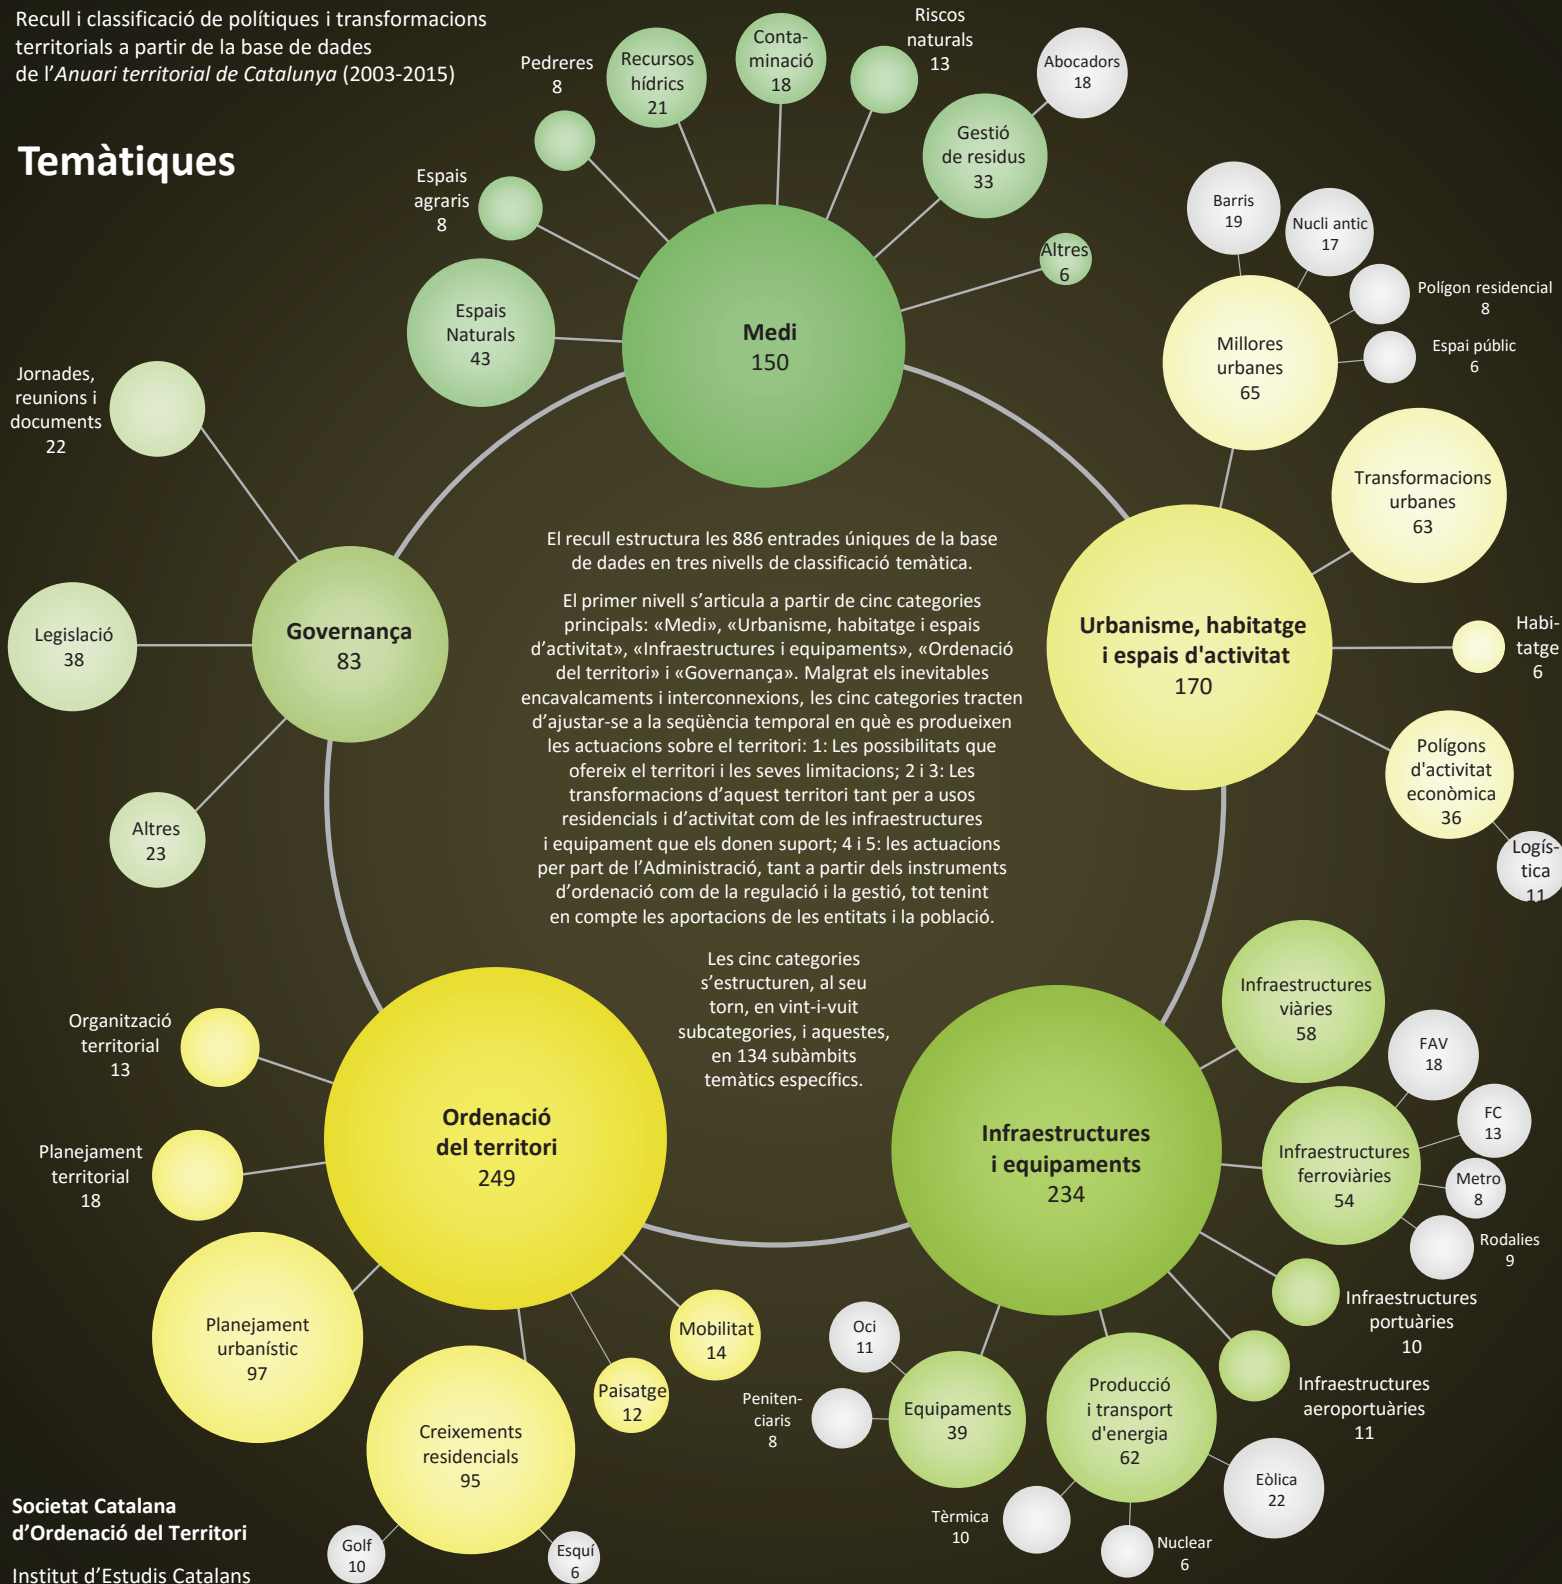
Recull i classificació de polítiques i transformacions territorials a partir de la base de dades de l'*Anuari territorial de Catalunya* (2003-2015)

Temàtiques

Pedreres 8
Recursos hídrics 21
Conta-minació 18
Riscos naturals 13
Abocadors 18
Gestió de residus 33
Espais agraris 8
Altres 6
Espais Naturals 43
Medi 150

Barris 19
Nucli antic 17
Polígon residencial 8
Espai públic 6
Millores urbanes 65
Transformacions urbanes 63
Habi-tatge 6
Urbanisme, habitatge i espais d'activitat 170
Polígons d'activitat econòmica 36
Logís-tica 11

Jornades, reunions i documents 22
Legislació 38
Governança 83
Altres 23

El recull estructura les 886 entrades úniques de la base de dades en tres nivells de classificació temàtica.

El primer nivell s'articula a partir de cinc categories principals: «Medi», «Urbanisme, habitatge i espais d'activitat», «Infraestructures i equipaments», «Ordenació del territori» i «Governança». Malgrat els inevitables encavalcaments i interconnexions, les cinc categories tracten d'ajustar-se a la seqüència temporal en què es produeixen les actuacions sobre el territori: 1: Les possibilitats que ofereix el territori i les seves limitacions; 2 i 3: Les transformacions d'aquest territori tant per a usos residencials i d'activitat com de les infraestructures i equipament que els donen suport; 4 i 5: les actuacions per part de l'Administració, tant a partir dels instruments d'ordenació com de la regulació i la gestió, tot tenint en compte les aportacions de les entitats i la població.

Les cinc categories s'estructuren, al seu torn, en vint-i-vuit subcategories, i aquestes, en 134 subàmbits temàtics específics.

Infraestructures viàries 58
FAV 18
FC 13
Infraestructures ferroviàries 54
Metro 8
Rodalies 9
Infraestructures i equipaments 234
Infraestructures portuàries 10
Infraestructures aeroportuàries 11
Oci 11
Peniten-ciaris 8
Equipaments 39
Producció i transport d'energia 62
Eòlica 22
Tèrmica 10
Nuclear 6

Organització territorial 13
Planejament territorial 18
Ordenació del territori 249
Planejament urbanístic 97
Mobilitat 14
Paisatge 12
Creixements residencials 95
Golf 10
Esquí 6

Societat Catalana d'Ordenació del Territori
Institut d'Estudis Catalans